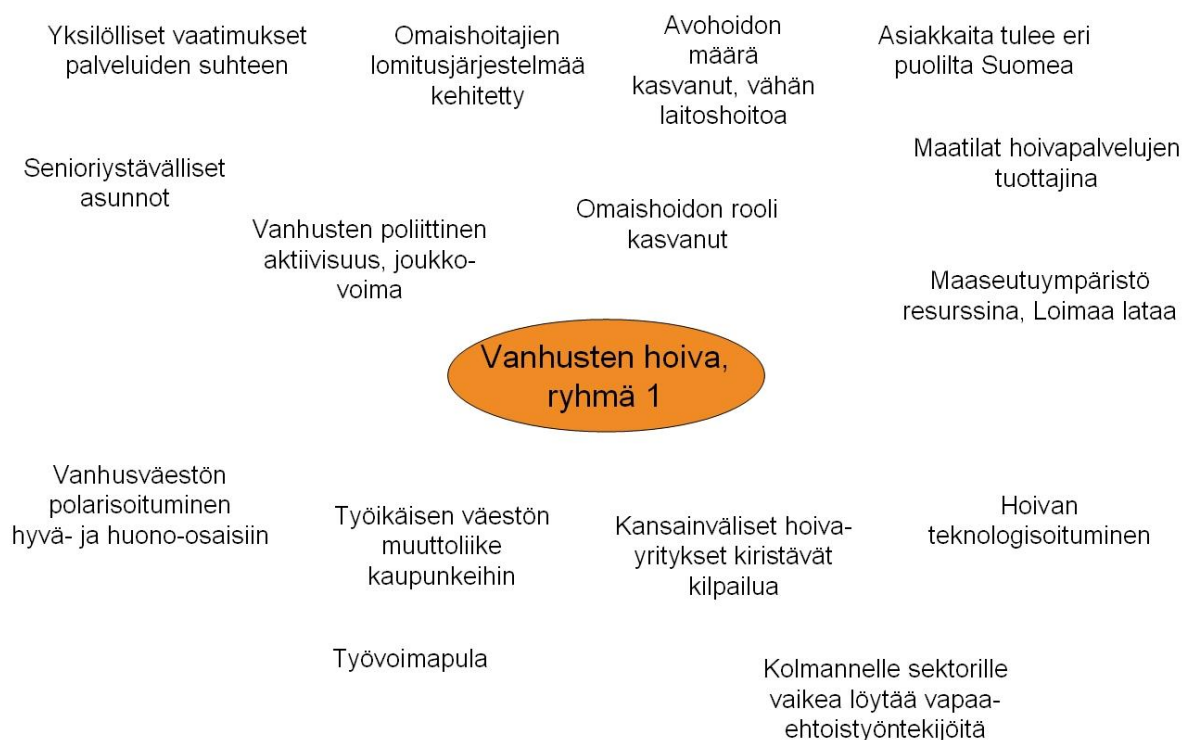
Yksilölliset vaatimukset palveluiden suhteen

Omaishoitajien lomitusjärjestelmää kehitetty

Avohoidon määrä kasvanut, vähän laitoshoitoa

Asiakkaita tulee eri puolilta Suomea

Maatilat hoivapalvelujen tuottajina

Senioriystävälliset asunnot

Omaishoidon rooli kasvanut

Vanhusten poliittinen aktiivisuus, joukkovoima

Maaseutuympäristö resurssina, Loimaa lataa

Vanhusten hoiva, ryhmä 1

Vanhusväestön polarisoituminen hyvä- ja huono-osaisiin

Työikäisen väestön muuttoliike kaupunkeihin

Kansainväliset hoivayritykset kiristävät kilpailua

Hoivan teknologisoituminen

Työvoimapula

Kolmannelle sektorille vaikea löytää vapaaehtoistyöntekijöitä